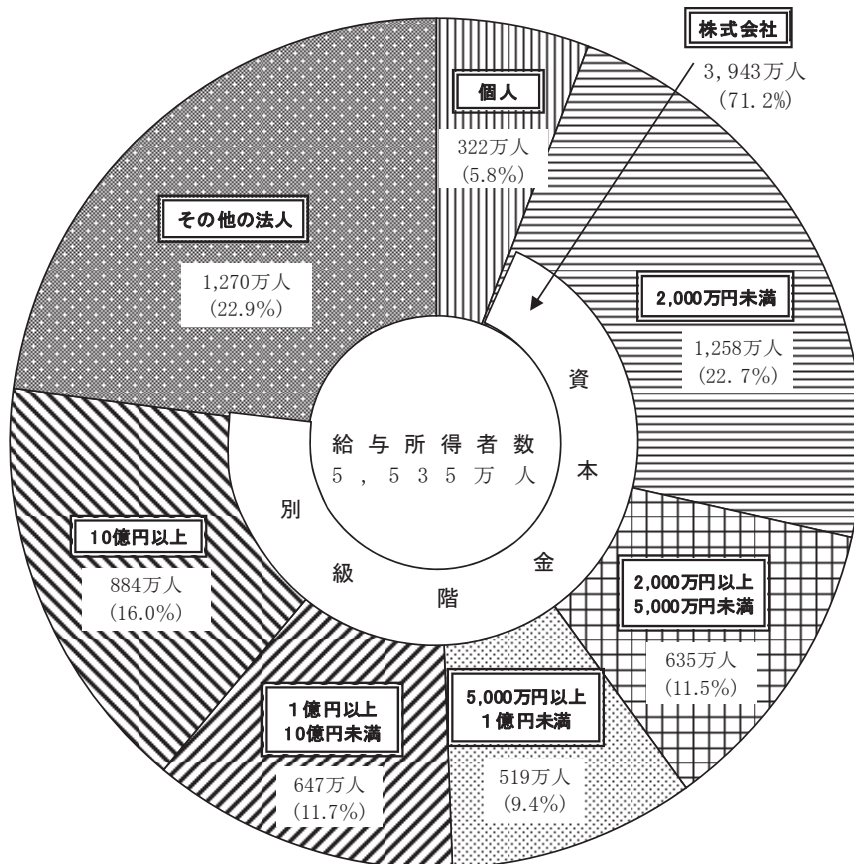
株式会社
3,943万人
(71.2%)

個人
322万人
(5.8%)

その他の法人
1,270万人
(22.9%)

2,000万円未満
1,258万人
(22.7%)

給与所得者数
5,535万人

資本金階級別

10億円以上
884万人
(16.0%)

2,000万円以上
5,000万円未満
635万人
(11.5%)

5,000万円以上
1億円未満
519万人
(9.4%)

1億円以上
10億円未満
647万人
(11.7%)